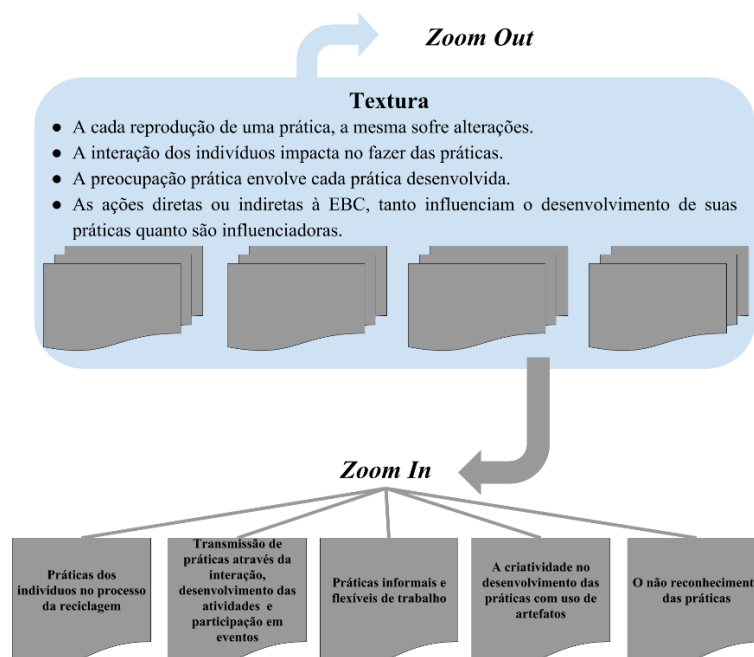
Zoom Out

Textura

- A cada reprodução de uma prática, a mesma sofre alterações.
- A interação dos indivíduos impacta no fazer das práticas.
- A preocupação prática envolve cada prática desenvolvida.
- As ações diretas ou indiretas à EBC, tanto influenciam o desenvolvimento de suas práticas quanto são influenciadoras.

Zoom In

Práticas dos indivíduos no processo da reciclagem

Transmissão de práticas através da interação, desenvolvimento das atividades e participação em eventos

Práticas informais e flexíveis de trabalho

A criatividade no desenvolvimento das práticas com uso de artefatos

O não reconheciment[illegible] das práticas